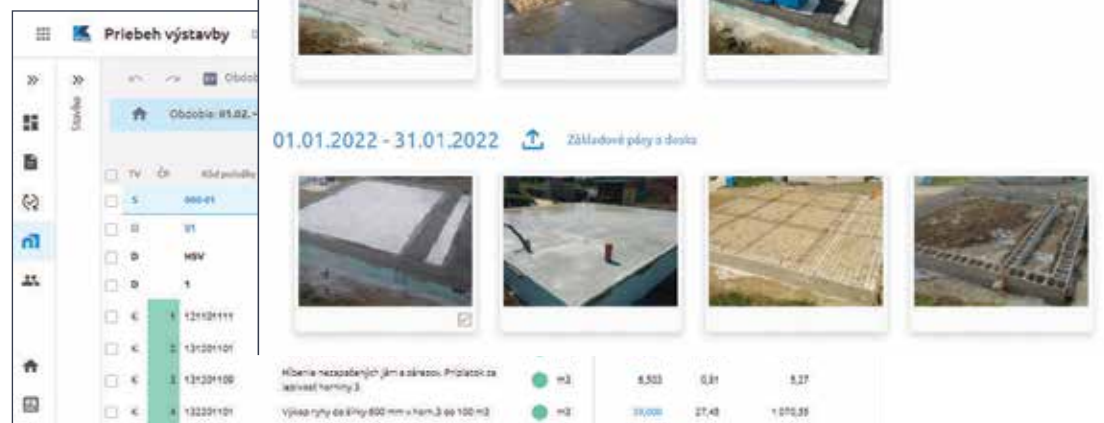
Priebeh výstavby

Stavba

Obdobie: 01.02.

TV ČP Kód položky

S 000-01
O 01
D HSV
D 1
K 1 121101111
K 2 131201101
K 3 131201109
K 4 132201101

01.01.2022 - 31.01.2022

Základové pásy a doska

Hĺbenie nezapažených jám a zárezov. Príplatok za lepivosť horniny 3 | m3 | 6,503 | 0,81 | 5,27

Výkop ryhy do šírky 600 mm v horn.3 do 100 m3 | m3 | 39,000 | 27,45 | 1 070,55